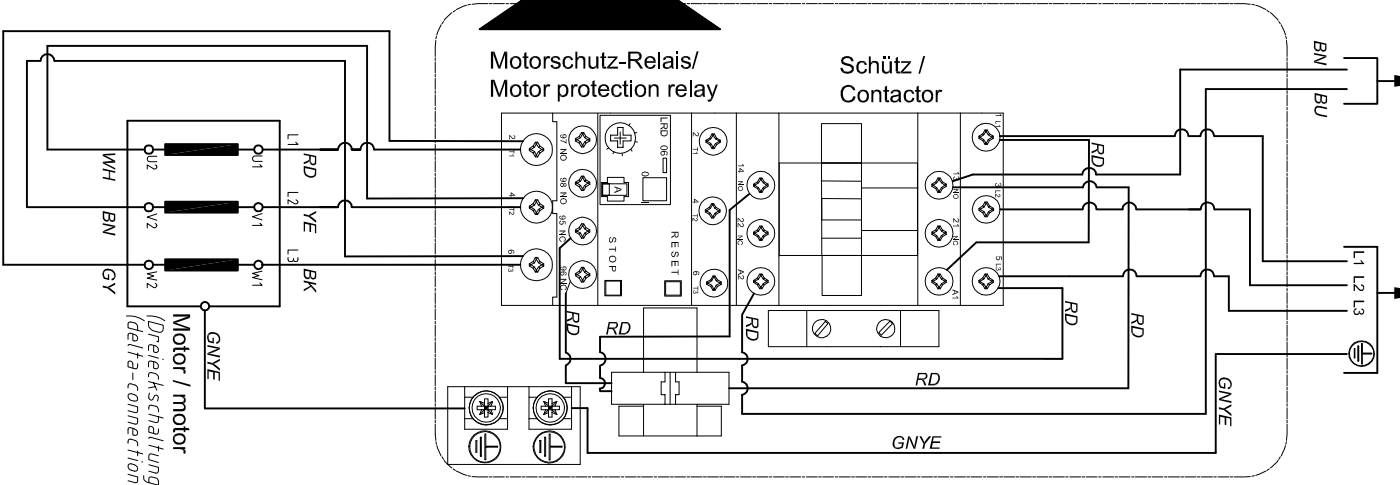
Motorschutz-Relais/
Motor protection relay

Schütz /
Contactor

BN
BU

WH
BN
GY

U2
V2
W2
U1
V1
W1
L1
L2
L3

RD
YE
BK

2 T1
4 T2
6 T3
97 NO
98 NO
95 NC
96 NC

LRD 06
STOP
RESET

2 T1
4 T2
6 T3
14 NO
22 NC
A2

1 L1
13 NO
3 L2
21 NC
5 L3
A1

RD
RD
RD
RD
RD
RD
RD

L1 L2 L3

GNYE
GNYE
GNYE

Motor / motor
(Dreieckschaltung
(delta-connection